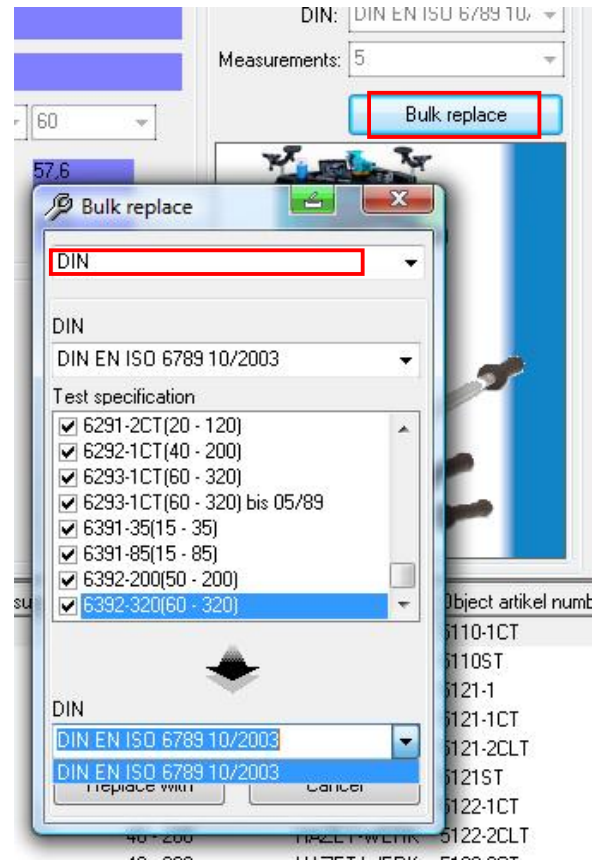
DIN: DIN EN ISO 6789 10/

Measurements: 5

Bulk replace

60

57,6

Bulk replace

DIN

DIN

DIN EN ISO 6789 10/2003

Test specification

6291-2CT(20 - 120)
6292-1CT(40 - 200)
6293-1CT(60 - 320)
6293-1CT(60 - 320) bis 05/89
6391-35(15 - 35)
6391-85(15 - 85)
6392-200(50 - 200)
6392-320(60 - 320)

DIN

DIN EN ISO 6789 10/2003

DIN EN ISO 6789 10/2003

Replace with

Cancel

Object artikel numb
5110-1CT
5110ST
5121-1
5121-1CT
5121-2CLT
5121ST
5122-1CT
40 - 200 HAZET-WERK 5122-2CLT